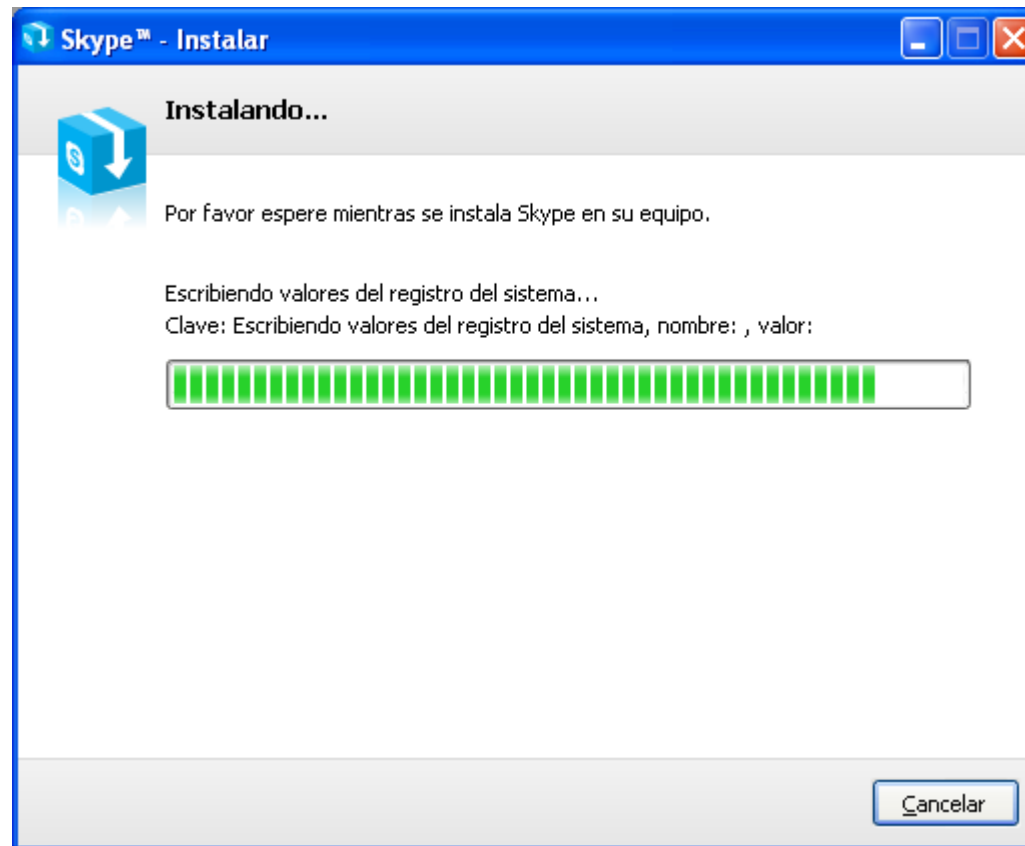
Skype™ - Instalar

Instalando...

Por favor espere mientras se instala Skype en su equipo.

Escribiendo valores del registro del sistema...
Clave: Escribiendo valores del registro del sistema, nombre: , valor:

Cancelar